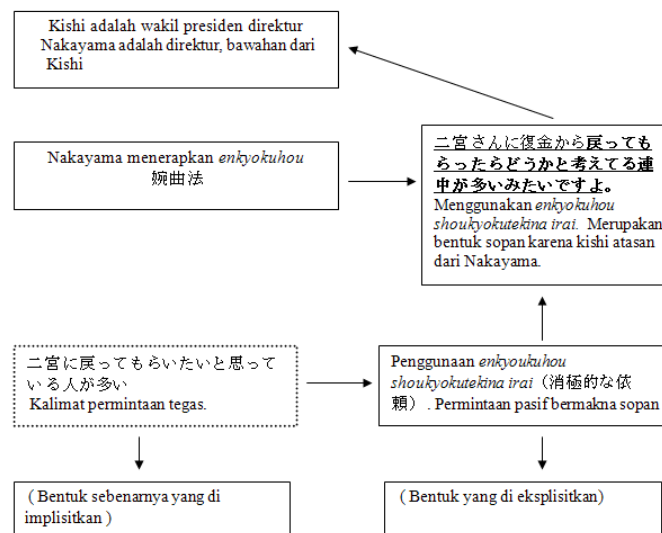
Kishi adalah wakil presiden direktur
Nakayama adalah direktur, bawahan dari Kishi

Nakayama menerapkan *enkyokuhou* 婉曲法

二宮さんに復金から**戻ってもらったらどうかと考えてる連中が多いみたいですよ。**
Menggunakan *enkyokuhou shoukyokutekina irai*. Merupakan bentuk sopan karena kishi atasan dari Nakayama.

二宮に戻ってもらいたいと思っている人が多い
Kalimat permintaan tegas.

Penggunaan *enkyoukuhou shoukyokutekina irai*（消極的な依頼）. Permintaan pasif bermakna sopan

( Bentuk sebenarnya yang di implisitkan )

( Bentuk yang di eksplisitkan)